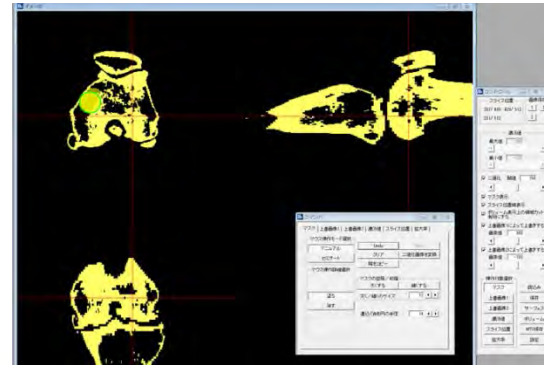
イメージ

マスク | 上書画像1 | 上書画像2 | 透過 | スライス位置 | 拡大率

マウスの操作モード選択

マニュアル

セミオート

マウスの操作対象選択

Undo

クリア

二値化画像を反映

現在をコピー

マスクの追加／削除

塗る

消す

追加する

削除する

新しい描くサイズ

スライス位置

通過値

最大値

最小値

二値化

マスク表示

スライス位置表示

上書画像1によって上書きする

上書画像2によって上書きする

マスク

上書画像1

上書画像2

通過値

スライス位置

拡大率

読込み

保存

ボリューム

設定